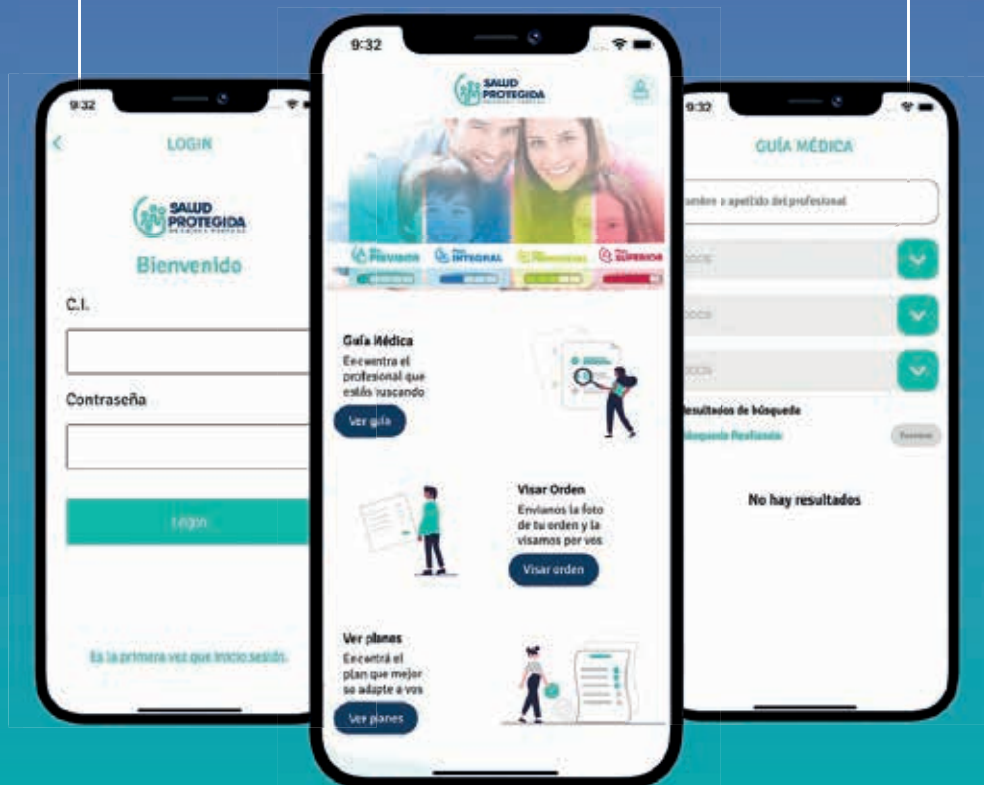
9:32

LOGIN

SALUD PROTEGIDA

Bienvenido

C.I.

Contraseña

Login

Es la primera vez que inicio sesión

9:32

SALUD PROTEGIDA

PREVISOR INTEGRAL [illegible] SUPERIOR

Guía Médica
Encuentra el profesional que estás buscando

Ver guía

Visar Orden
Envíanos la foto de tu orden y la visamos por vos

Visar orden

Ver planes
Encontrá el plan que mejor se adapte a vos

Ver planes

9:32

GUÍA MÉDICA

Nombre o apellido del profesional

Resultados de búsqueda

Búsqueda Realizada

No hay resultados